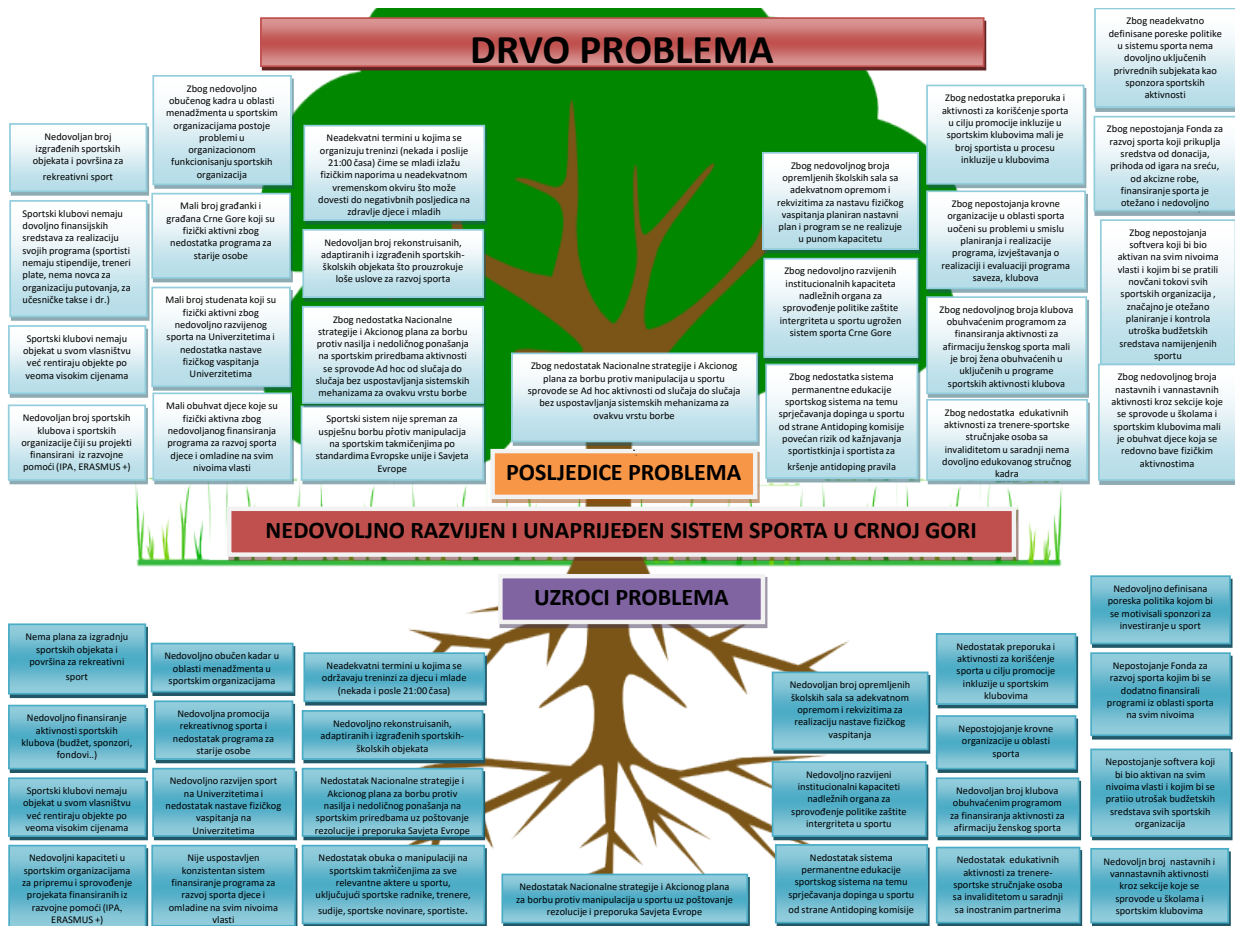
DRVO PROBLEMA

Nedovoljan broj izgrađenih sportskih objekata i površina za rekreativni sport

Sportski klubovi nemaju dovoljno finansijskih sredstava za realizaciju svojih programa (sportisti nemaju stipendije, treneri plate, nema novca za organizaciju putovanja, za učesničke takse i dr.)

Sportski klubovi nemaju objekat u svom vlasništvu već rentiraju objekte po veoma visokim cijenama

Nedovoljan broj sportskih klubova i sportskih organizacije čiji su projekti finansirani iz razvojne pomoći (IPA, ERASMUS +)

Zbog nedovoljno obučenog kadra u oblasti menadžmenta u sportskim organizacijama postoje problemi u organizacionom funkcionisanju sportskih organizacija

Mali broj građanki i građana Crne Gore koji su fizički aktivni zbog nedostatka programa za starije osobe

Mali broj studenata koji su fizički aktivni zbog nedovoljno razvijenog sporta na Univerzitetima i nedostatka nastave fizičkog vaspitanja Univerzitetima

Mali obuhvat djece koje su fizički aktivna zbog nedovoljnog finansiranja programa za razvoj sporta djece i omladine na svim nivoima vlasti

Neadekvatni termini u kojima se organizuju treninzi (nekada i poslije 21:00 časa) čime se mladi izlažu fizičkim naporima u neadekvatnom vremenskom okviru što može dovesti do negativnih posljedica na zdravlje djece i mladih

Nedovoljan broj rekonstruisanih, adaptiranih i izgrađenih sportskih-školskih objekata što prouzrokuje loše uslove za razvoj sporta

Zbog nedostatka Nacionalne strategije i Akcionog plana za borbu protiv nasilja i nedoličnog ponašanja na sportskim priredbama aktivnosti se sprovode Ad hoc od slučaja do slučaja bez uspostavljanja sistemskih mehanizama za ovakvu vrstu borbe

Sportski sistem nije spreman za uspješnu borbu protiv manipulacija na sportskim takmičenjima po standardima Evropske unije i Savjeta Evrope

Zbog nedostatak Nacionalne strategije i Akcionog plana za borbu protiv manipulacija u sportu sprovode se Ad hoc aktivnosti od slučaja do slučaja bez uspostavljanja sistemskih mehanizama za ovakvu vrstu borbe

Zbog nedovoljnog broja opremljenih školskih sala sa adekvatnom opremom i rekvizitima za nastavu fizičkog vaspitanja planiran nastavni plan i program se ne realizuje u punom kapacitetu

Zbog nedovoljno razvijenih institucionalnih kapaciteta nadležnih organa za sprovođenje politike zaštite intergriteta u sportu ugrožen sistem sporta Crne Gore

Zbog nedostatka sistema permanentne edukacije sportskog sistema na temu sprječavanja dopinga u sportu od strane Antidoping komisije povećan rizik od kažnjavanja sportistkinja i sportista za kršenje antidoping pravila

Zbog nedostatka preporuka i aktivnosti za korišćenje sporta u cilju promocije inkluzije u sportskim klubovima mali je broj sportista u procesu inkluzije u klubovima

Zbog nepostojanja krovne organizacije u oblasti sporta uočeni su problemi u smislu planiranja i realizacije programa, izvještavanja o realizaciji i evaluaciji programa saveza, klubova

Zbog nedovoljnog broja klubova obuhvaćenim programom za finansiranja aktivnosti za afirmaciju ženskog sporta mali je broj žena obuhvaćenih u uključenih u programe sportskih aktivnosti klubova

Zbog nedostatka edukativnih aktivnosti za trenere-sportske stručnjake osoba sa invaliditetom u saradnji nema dovoljno edukovanog stručnog kadra

Zbog neadekvatno definisane poreske politike u sistemu sporta nema dovoljno uključenih privrednih subjekata kao sponzora sportskih aktivnosti

Zbog nepostojanja Fonda za razvoj sporta koji prikuplja sredstva od donacija, prihoda od igara na sreću, od akcizne robe, finansiranje sporta je otežano i nedovoljno

Zbog nepostojanja softvera koji bi bio aktivan na svim nivoima vlasti i kojim bi se pratili novčani tokovi svih sportskih organizacija , značajno je otežano planiranje i kontrola utroška budžetskih sredstava namijenjenih sportu

Zbog nedovoljnog broja nastavnih i vannastavnih aktivnosti kroz sekcije koje se sprovode u školama i sportskim klubovima mali je obuhvat djece koja se redovno bave fizičkim aktivnostima

POSLJEDICE PROBLEMA

NEDOVOLJNO RAZVIJEN I UNAPRIJEĐEN SISTEM SPORTA U CRNOJ GORI

UZROCI PROBLEMA

Nema plana za izgradnju sportskih objekata i površina za rekreativni sport

Nedovoljno finansiranje aktivnosti sportskih klubova (budžet, sponzori, fondovi..)

Sportski klubovi nemaju objekat u svom vlasništvu već rentiraju objekte po veoma visokim cijenama

Nedovoljni kapaciteti u sportskim organizacijama za pripremu i sprovođenje projekata finansiranih iz razvojne pomoći (IPA, ERASMUS +)

Nedovoljno obučen kadar u oblasti menadžmenta u sportskim organizacijama

Nedovoljna promocija rekreativnog sporta i nedostatak programa za starije osobe

Nedovoljno razvijen sport na Univerzitetima i nedostatak nastave fizičkog vaspitanja na Univerzitetima

Nije uspostavljen konzistentan sistem finansiranje programa za razvoj sporta djece i omladine na svim nivoima vlasti

Neadekvatni termini u kojima se održavaju treninzi za djecu i mlade (nekada i posle 21:00 časa)

Nedovoljno rekonstruisanih, adaptiranih i izgrađenih sportskih-školskih objekata

Nedostatak Nacionalne strategije i Akcionog plana za borbu protiv nasilja i nedoličnog ponašanja na sportskim priredbama uz poštovanje rezolucije i preporuka Savjeta Evrope

Nedostatak obuka o manipulaciji na sportskim takmičenjima za sve relevantne aktere u sportu, uključujući sportske radnike, trenere, sudije, sportske novinare, sportiste.

Nedostatak Nacionalne strategije i Akcionog plana za borbu protiv manipulacija u sportu uz poštovanje rezolucije i preporuka Savjeta Evrope

Nedovoljan broj opremljenih školskih sala sa adekvatnom opremom i rekvizitima za realizaciju nastave fizičkog vaspitanja

Nedovoljno razvijeni institucionalni kapaciteti nadležnih organa za sprovođenje politike zaštite intergriteta u sportu

Nedostatak sistema permanentne edukacije sportskog sistema na temu sprječavanja dopinga u sportu od strane Antidoping komisije

Nedostatak preporuka i aktivnosti za korišćenje sporta u cilju promocije inkluzije u sportskim klubovima

Nepostojanje krovne organizacije u oblasti sporta

Nedovoljan broj klubova obuhvaćenim programom za finansiranja aktivnosti za afirmaciju ženskog sporta

Nedostatak edukativnih aktivnosti za trenere-sportske stručnjake osoba sa invaliditetom u saradnji sa inostranim partnerima

Nedovoljno definisana poreska politika kojom bi se motivisali sponzori za investiranje u sport

Nepostojanje Fonda za razvoj sporta kojim bi se dodatno finansirali programi iz oblasti sporta na svim nivoima

Nepostojanje softvera koji bi bio aktivan na svim nivoima vlasti i kojim bi se pratiio utrošak budžetskih sredstava svih sportskih organizacija

Nedovoljan broj nastavnih i vannastavnih aktivnosti kroz sekcije koje se sprovode u školama i sportskim klubovima